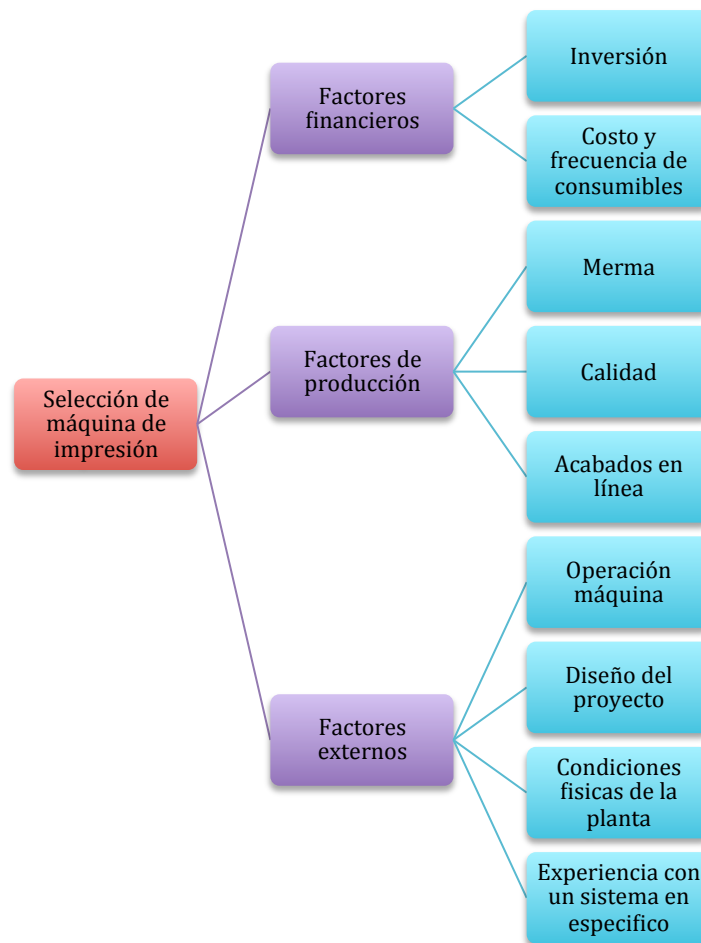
Selección de máquina de impresión

Factores financieros

Inversión

Costo y frecuencia de consumibles

Factores de producción

Merma

Calidad

Acabados en línea

Factores externos

Operación máquina

Diseño del proyecto

Condiciones fisicas de la planta

Experiencia con un sistema en especifico